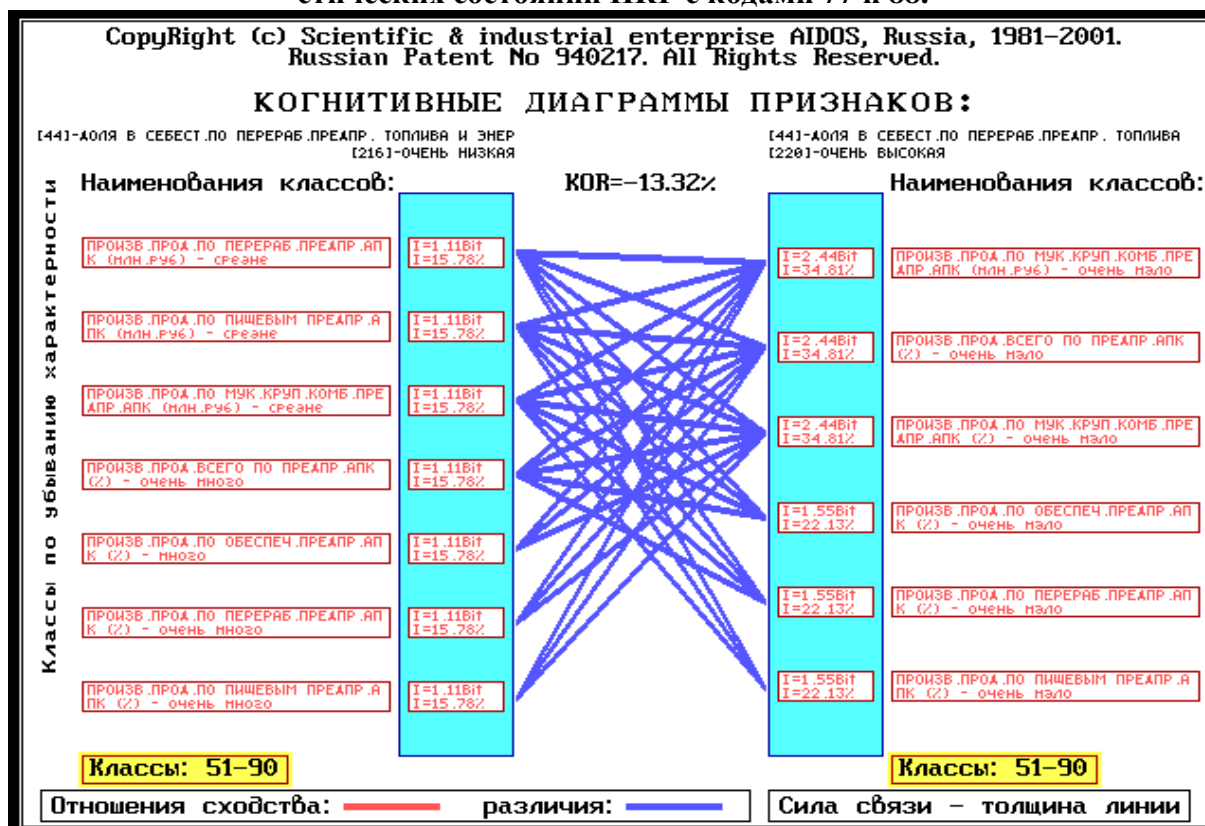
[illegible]

CopyRight (c) Scientific & industrial enterprise AIDOS, Russia, 1981-2001.
Russian Patent No 940217. All Rights Reserved.

КОГНИТИВНЫЕ ДИАГРАММЫ ПРИЗНАКОВ:

[44]-ДОЛЯ В СЕБЕСТ.ПО ПЕРЕРАБ.ПРЕАПР. ТОПЛИВА И ЭНЕР
[216]-ОЧЕНЬ НИЗКАЯ

[44]-ДОЛЯ В СЕБЕСТ.ПО ПЕРЕРАБ.ПРЕАПР. ТОПЛИВА
[220]-ОЧЕНЬ ВЫСОКАЯ

Классы по убыванию характерности

Наименования классов:

KOR=-13.32%

Наименования классов:

ПРОИЗВ.ПРОД.ПО ПЕРЕРАБ.ПРЕАПР.АП К (МЛН.РУБ) - СРЕДНЕ

I=1.11Bit
I=15.78%

ПРОИЗВ.ПРОД.ПО ПИЩЕВЫМ ПРЕАПР.А ПК (МЛН.РУБ) - СРЕДНЕ

I=1.11Bit
I=15.78%

ПРОИЗВ.ПРОД.ПО МУК.КРУП.КОМБ.ПРЕ АПР.АПК (МЛН.РУБ) - СРЕДНЕ

I=1.11Bit
I=15.78%

ПРОИЗВ.ПРОД.ВСЕГО ПО ПРЕАПР.АПК (%) - ОЧЕНЬ МНОГО

I=1.11Bit
I=15.78%

ПРОИЗВ.ПРОД.ПО ОБЕСПЕЧ.ПРЕАПР.АП К (%) - МНОГО

I=1.11Bit
I=15.78%

ПРОИЗВ.ПРОД.ПО ПЕРЕРАБ.ПРЕАПР.АП К (%) - ОЧЕНЬ МНОГО

I=1.11Bit
I=15.78%

ПРОИЗВ.ПРОД.ПО ПИЩЕВЫМ ПРЕАПР.А ПК (%) - ОЧЕНЬ МНОГО

I=1.11Bit
I=15.78%

I=2.44Bit
I=34.81%

ПРОИЗВ.ПРОД.ПО МУК.КРУП.КОМБ.ПРЕ АПР.АПК (МЛН.РУБ) - ОЧЕНЬ МАЛО

I=2.44Bit
I=34.81%

ПРОИЗВ.ПРОД.ВСЕГО ПО ПРЕАПР.АПК (%) - ОЧЕНЬ МАЛО

I=2.44Bit
I=34.81%

ПРОИЗВ.ПРОД.ПО МУК.КРУП.КОМБ.ПРЕ АПР.АПК (%) - ОЧЕНЬ МАЛО

I=1.55Bit
I=22.13%

ПРОИЗВ.ПРОД.ПО ОБЕСПЕЧ.ПРЕАПР.АП К (%) - ОЧЕНЬ МАЛО

I=1.55Bit
I=22.13%

ПРОИЗВ.ПРОД.ПО ПЕРЕРАБ.ПРЕАПР.АП К (%) - ОЧЕНЬ МАЛО

I=1.55Bit
I=22.13%

ПРОИЗВ.ПРОД.ПО ПИЩЕВЫМ ПРЕАПР.А ПК (%) - ОЧЕНЬ МАЛО

Классы: 51-90

Классы: 51-90

Отношения сходства: различия:

Сила связи - толщина линии